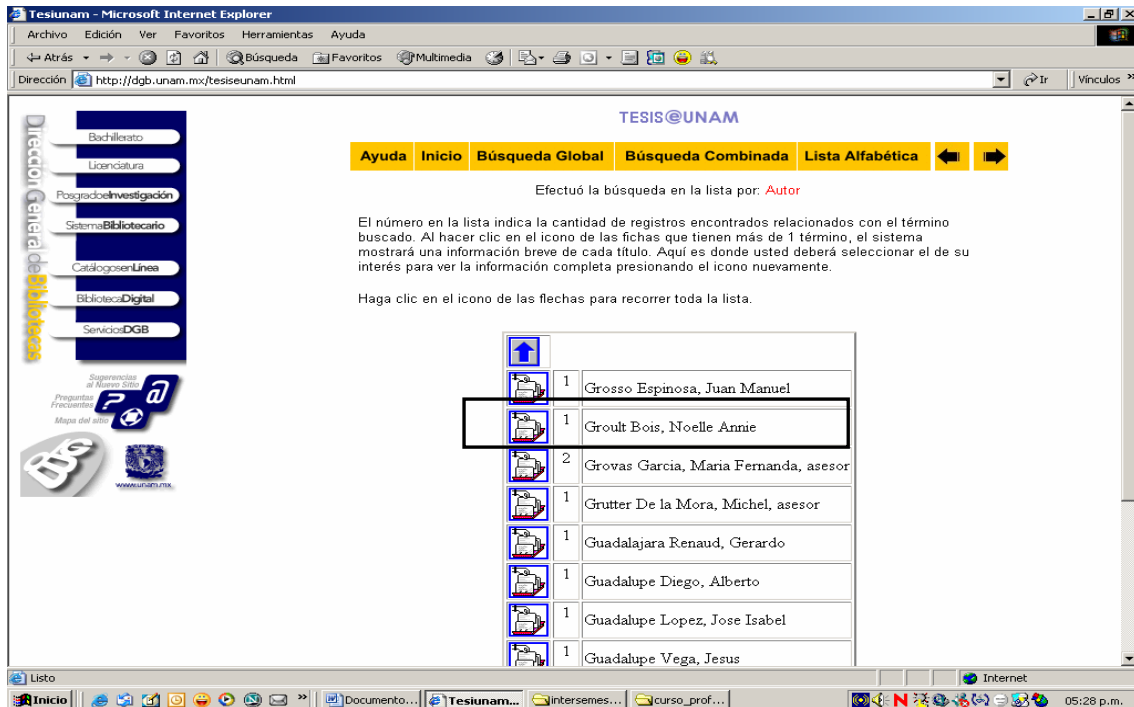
Tesiunam - Microsoft Internet Explorer

Archivo Edición Ver Favoritos Herramientas Ayuda

Atrás Búsqueda Favoritos Multimedia

Dirección http://dgb.unam.mx/tesiseunam.html Ir Vínculos

Dirección General de Bibliotecas

Bachillerato

Licenciatura

PosgradoeInvestigación

SistemaBibliotecario

CatálogosenLínea

BibliotecaDigital

ServiciosDGB

Sugerencias al Nuevo Sitio

Preguntas Frecuentes

Mapa del sitio

www.unam.mx

TESIS@UNAM

Ayuda | Inicio | Búsqueda Global | Búsqueda Combinada | Lista Alfabética

Efectuó la búsqueda en la lista por: Autor

El número en la lista indica la cantidad de registros encontrados relacionados con el término buscado. Al hacer clic en el icono de las fichas que tienen más de 1 término, el sistema mostrará una información breve de cada título. Aquí es donde usted deberá seleccionar el de su interés para ver la información completa presionando el icono nuevamente.

Haga clic en el icono de las flechas para recorrer toda la lista.

| | | |
|---|---|---|
| | 1 | Grosso Espinosa, Juan Manuel |
| | 1 | Groult Bois, Noelle Annie |
| | 2 | Grovas Garcia, Maria Fernanda, asesor |
| | 1 | Grutter De la Mora, Michel, asesor |
| | 1 | Guadalajara Renaud, Gerardo |
| | 1 | Guadalupe Diego, Alberto |
| | 1 | Guadalupe Lopez, Jose Isabel |
| | 1 | Guadalupe Vega, Jesus |

Listo Internet

Inicio Documento... Tesiunam... intersemes... curso_prof... 05:28 p.m.